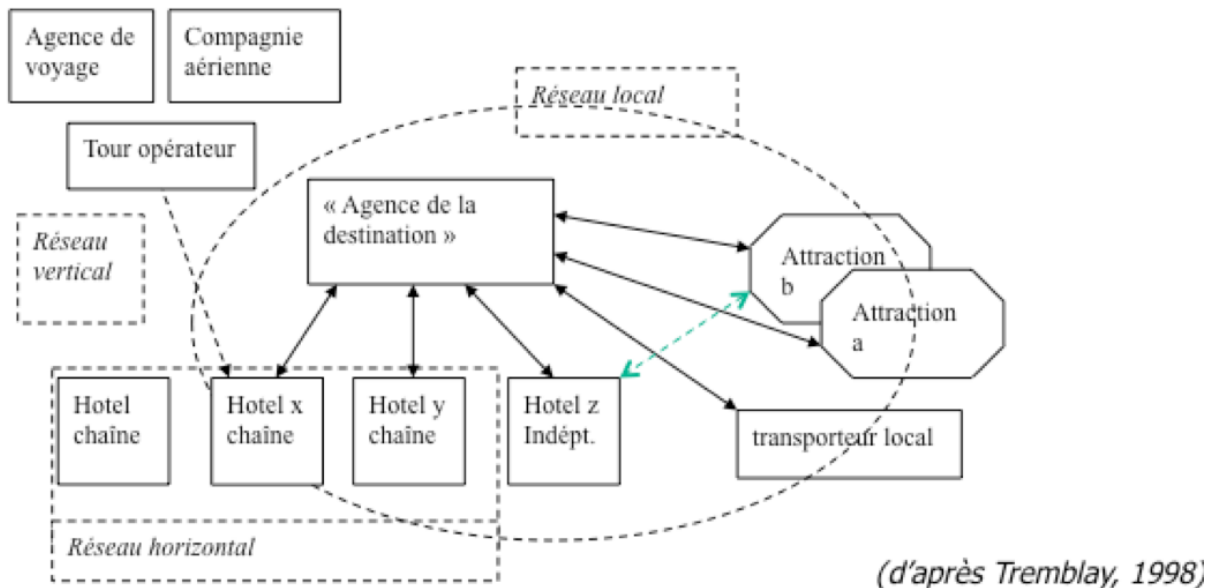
Agence de voyage

Compagnie aérienne

Réseau local

Tour opérateur

« Agence de la destination »

Réseau vertical

Attraction b

Attraction a

Hotel chaîne

Hotel x chaîne

Hotel y chaîne

Hotel z Indépt.

transporteur local

Réseau horizontal

(d'après Tremblay, 1998)